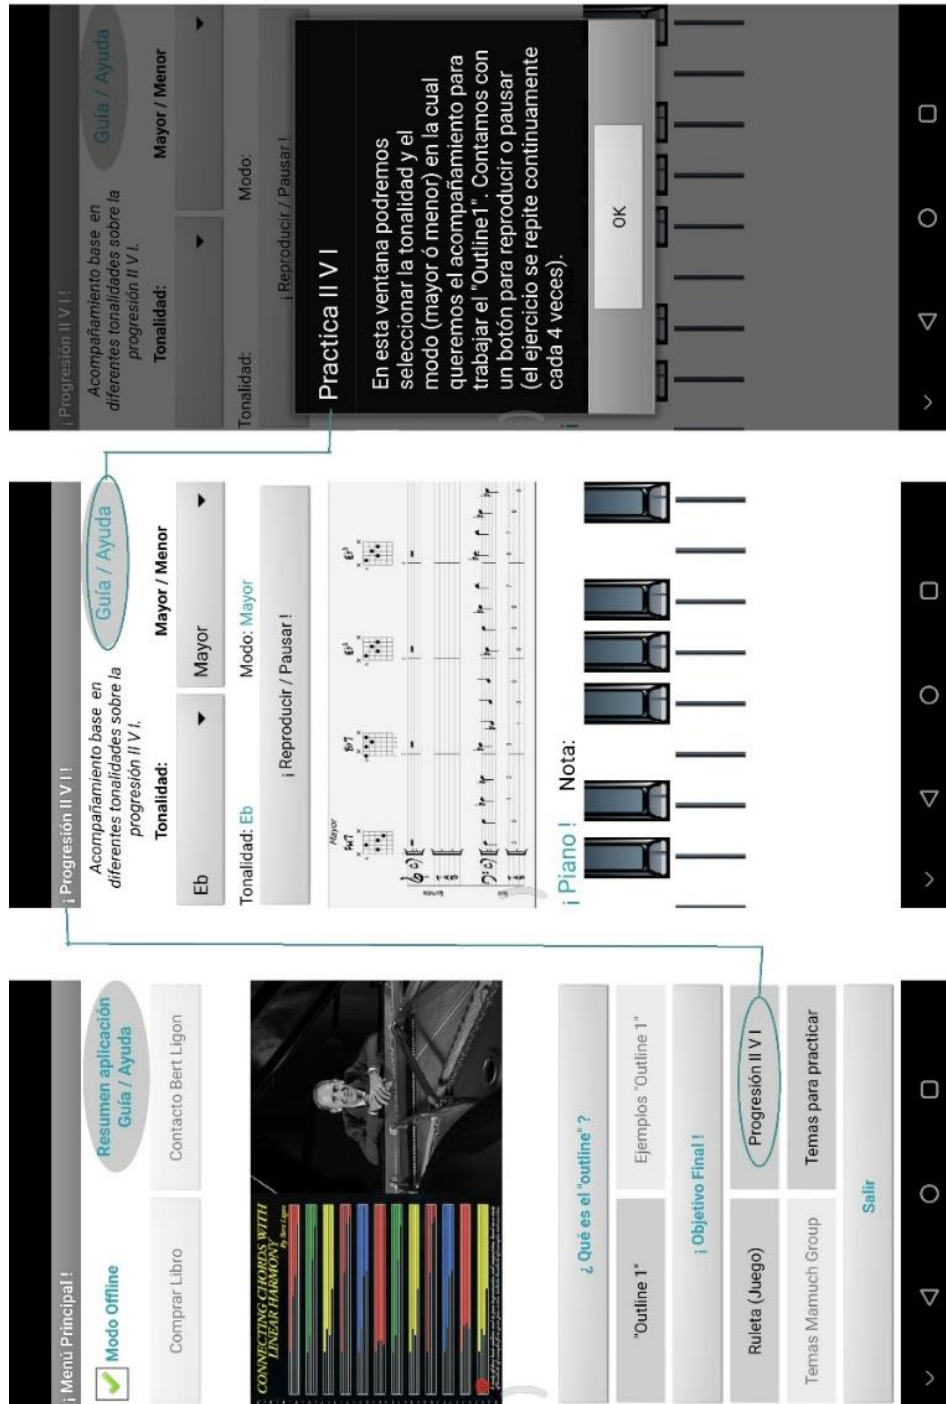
¡ Menú Principal !

Modo Offline

Resumen aplicación Guía / Ayuda

Comprar Libro

Contacto Bert Ligon

CONNECTING CHORDS WITH LINEAR HARMONY

By Bert Ligon

¿ Qué es el "outline" ?

"Outline 1"

Ejemplos "Outline 1"

¡ Objetivo Final !

Ruleta (Juego)

Progresión II V I

Temas Mamuch Group

Temas para practicar

Salir

¡ Progresión II V I !

Acompañamiento base en diferentes tonalidades sobre la progresión II V I.

Tonalidad:

Mayor / Menor

Eb

Mayor

Tonalidad: Eb

Modo: Mayor

¡ Reproducir / Pausar !

Guía / Ayuda

Mayor

¡ Piano !

Nota:

¡ Progresión II V I !

Acompañamiento base en diferentes tonalidades sobre la progresión II V I.

Tonalidad:

Mayor / Menor

Guía / Ayuda

Tonalidad:

Modo:

¡ Reproducir / Pausar !

Practica II V I

En esta ventana podremos seleccionar la tonalidad y el modo (mayor ó menor) en la cual queremos el acompañamiento para trabajar el "Outline1". Contamos con un botón para reproducir o pausar (el ejercicio se repite continuamente cada 4 veces).

OK